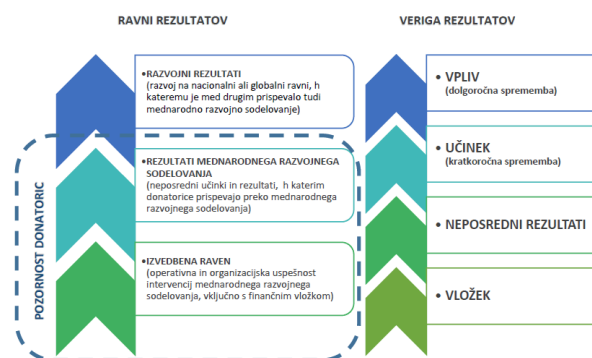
RAVNI REZULTATOV

VERIGA REZULTATOV

• RAZVOJNI REZULTATI
(razvoj na nacionalni ali globalni ravni, h kateremu je med drugim prispevalo tudi mednarodno razvojno sodelovanje)

• REZULTATI MEDNARODNEGA RAZVOJNEGA SODELOVANJA
(neposredni učinki in rezultati, h katerim donatorice prispevajo preko mednarodnega razvojnega sodelovanja)

• IZVEDBENA RAVEN
(operativna in organizacijska uspešnost intervencij mednarodnega razvojnega sodelovanja, vključno s finančnim vložkom)

POZORNOST DONATORIC

• VPLIV
(dolgoročna sprememba)

• UČINEK
(kratkoročna sprememba)

• NEPOSREDNI REZULTATI

• VLOŽEK